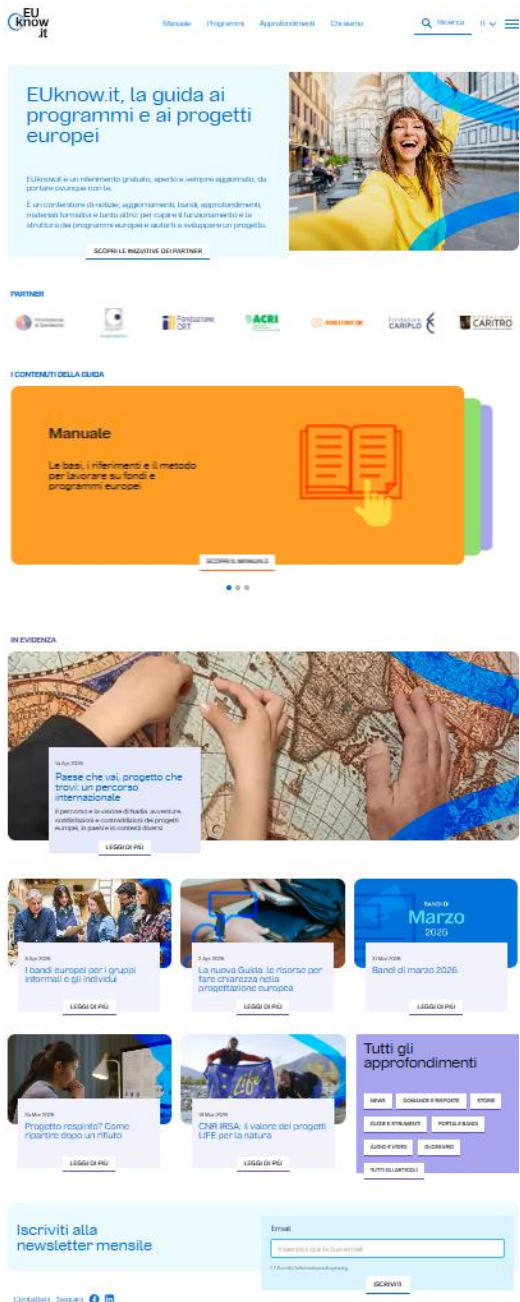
EU know .it

Manuale Programmi Approfondimenti Chi siamo

Ricerca IT

EUknow.it, la guida ai programmi e ai progetti europei

EUknow.it è un riferimento gratuito, aperto e sempre aggiornato, da portare ovunque con te.

È un contenitore di notizie, aggiornamenti, bandi, approfondimenti, materiali formativi e tanto altro: per capire il funzionamento e la struttura dei programmi europei e aiutarti a sviluppare un progetto.

SCOPRI LE INIZIATIVE DEI PARTNER

PARTNER

Fondazione di Sardegna

Fondazione CRT

ACRI

Fondazione CARIPLO

CARITRO

I CONTENUTI DELLA GUIDA

Manuale

Le basi, i riferimenti e il metodo per lavorare su fondi e programmi europei

SCOPRI IL MANUALE

IN EVIDENZA

14 Apr 2026

Paese che vai, progetto che trovi: un percorso internazionale

Il percorso e la visione di Nadia: avventure, contaminazioni e contraddizioni dei progetti europei, in paesi e in contesti diversi

LEGGI DI PIÙ

8 Apr 2026

I bandi europei per i gruppi informali e gli individui

LEGGI DI PIÙ

2 Apr 2026

La nuova Guida: le risorse per fare chiarezza nella progettazione europea

LEGGI DI PIÙ

BANDI DI

Marzo

2026

31 Mar 2026

Bandi di marzo 2026

LEGGI DI PIÙ

26 Mar 2026

Progetto respinto? Come ripartire dopo un rifiuto

LEGGI DI PIÙ

18 Mar 2026

CNR IRSA: il valore dei progetti LIFE per la natura

LEGGI DI PIÙ

Tutti gli approfondimenti

NEWS

DOMANDE E RISPOSTE

STORIE

GUIDE E STRUMENTI

PORTALI E BANDI

AUDIO E VIDEO

GLOSSARIO

TUTTI GLI ARTICOLI

Iscriviti alla newsletter mensile

Email

Inserisci qui la tua email

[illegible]

ISCRIVITI

Contattaci Seguici